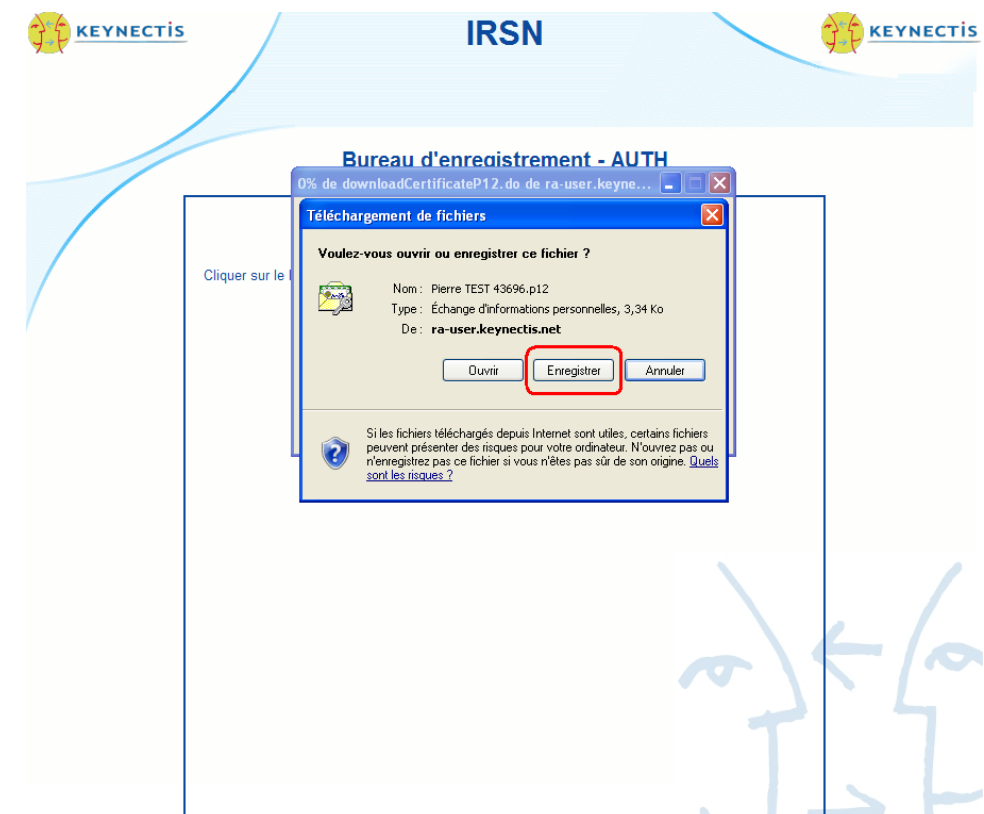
KEYNECTIS

IRSN

KEYNECTIS

Bureau d'enregistrement - AUTH

0% de downloadCertificateP12.do de ra-user.keyne...

Cliquer sur le l

Téléchargement de fichiers

Voulez-vous ouvrir ou enregistrer ce fichier ?

Nom : Pierre TEST 43696.p12

Type : Échange d'informations personnelles, 3,34 Ko

De : ra-user.keynectis.net

Ouvrir

Enregistrer

Annuler

Si les fichiers téléchargés depuis Internet sont utiles, certains fichiers peuvent présenter des risques pour votre ordinateur. N'ouvrez pas ou n'enregistrez pas ce fichier si vous n'êtes pas sûr de son origine. Quels sont les risques ?